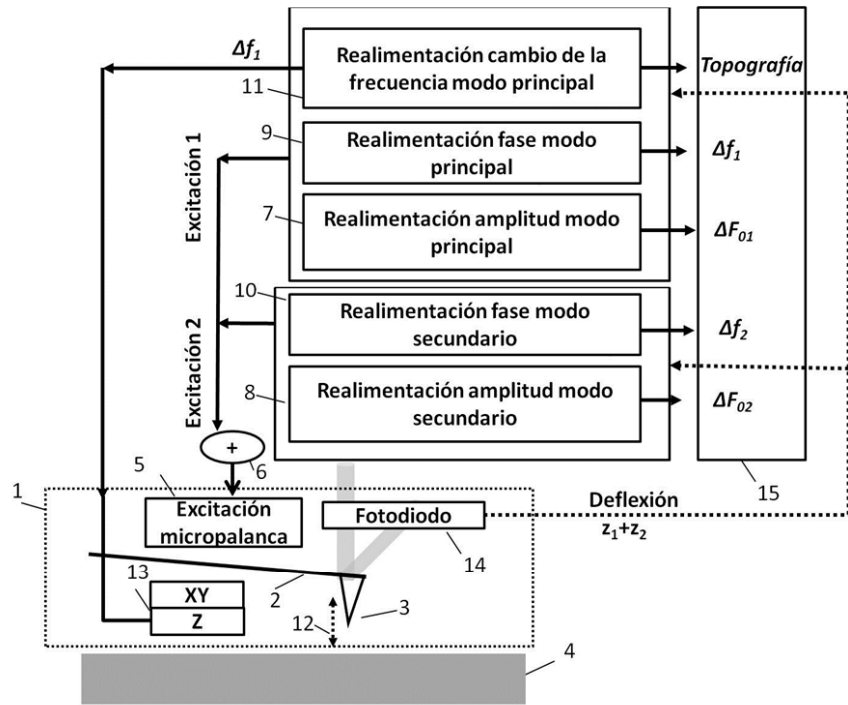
$\Delta f_1$

Realimentación cambio de la frecuencia modo principal

Topografía

11

9

Realimentación fase modo principal

$\Delta f_1$

Excitación 1

7

Realimentación amplitud modo principal

$\Delta F_{01}$

10

Realimentación fase modo secundario

$\Delta f_2$

Excitación 2

8

Realimentación amplitud modo secundario

$\Delta F_{02}$

+

6

5

Excitación micropalanca

Fotodiodo

Deflexión

$z_1+z_2$

15

1

14

13

XY

Z

2

3

12

4